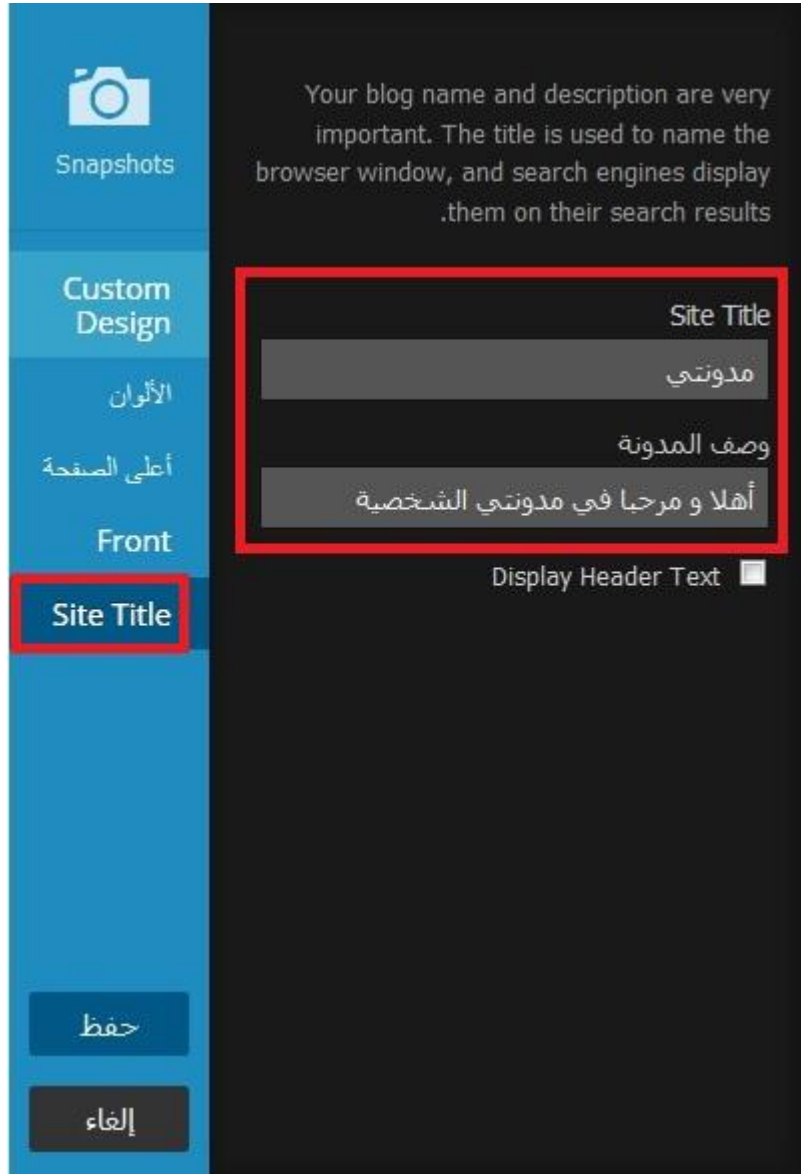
Snapshots

Custom Design

الألوان

أعلى الصفحة

Front

Site Title

حفظ

إلغاء

Your blog name and description are very important. The title is used to name the browser window, and search engines display .them on their search results

Site Title

مدونتي

وصف المدونة

أهلا و مرحبا في مدونتي الشخصية

Display Header Text